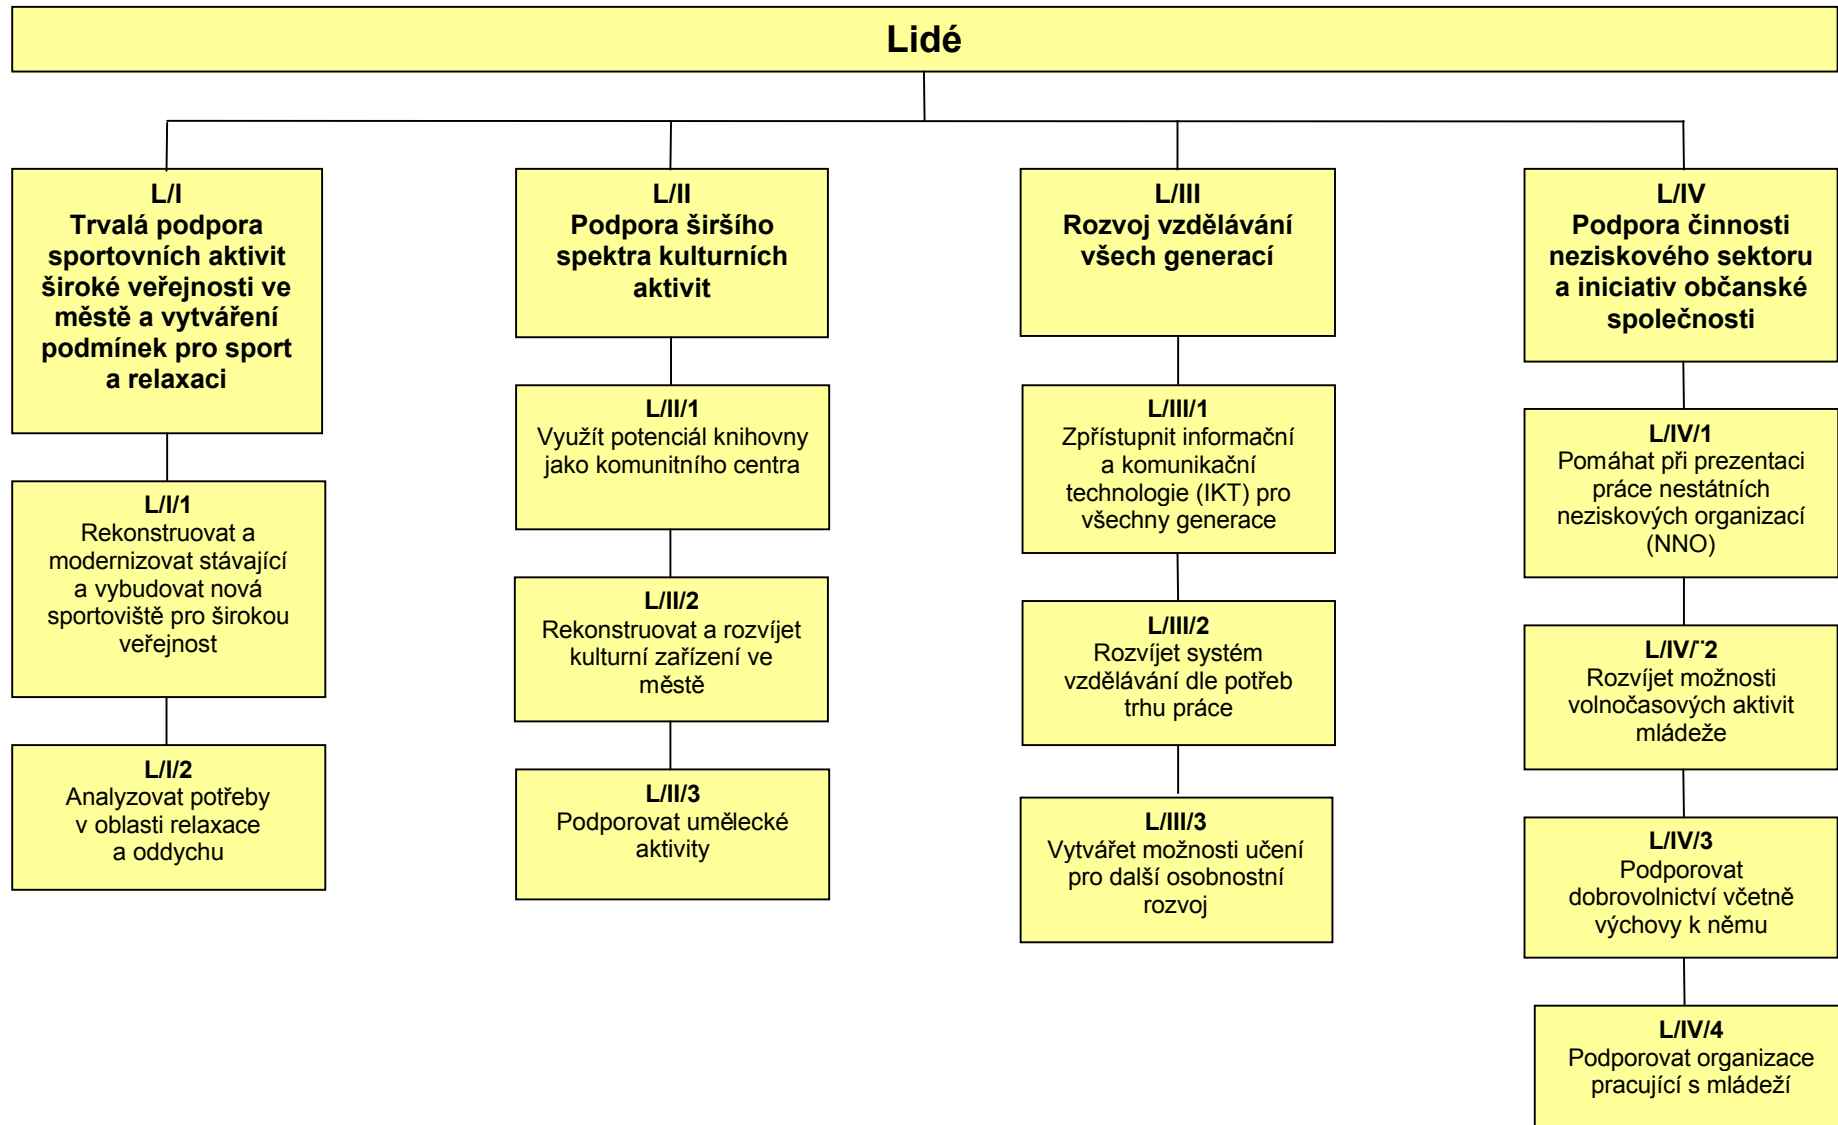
Lidé

L/I
Trvalá podpora sportovních aktivit široké veřejnosti ve městě a vytváření podmínek pro sport a relaxaci

L/I/1
Rekonstruovat a modernizovat stávající a vybudovat nová sportoviště pro širokou veřejnost

L/I/2
Analyzovat potřeby v oblasti relaxace a oddychu

L/II
Podpora širšího spektra kulturních aktivit

L/II/1
Využít potenciál knihovny jako komunitního centra

L/II/2
Rekonstruovat a rozvíjet kulturní zařízení ve městě

L/II/3
Podporovat umělecké aktivity

L/III
Rozvoj vzdělávání všech generací

L/III/1
Zpřístupnit informační a komunikační technologie (IKT) pro všechny generace

L/III/2
Rozvíjet systém vzdělávání dle potřeb trhu práce

L/III/3
Vytvářet možnosti učení pro další osobnostní rozvoj

L/IV
Podpora činnosti neziskového sektoru a iniciativ občanské společnosti

L/IV/1
Pomáhat při prezentaci práce nestátních neziskových organizací (NNO)

L/IV/ˇ2
Rozvíjet možnosti volnočasových aktivit mládeže

L/IV/3
Podporovat dobrovolnictví včetně výchovy k němu

L/IV/4
Podporovat organizace pracující s mládeží